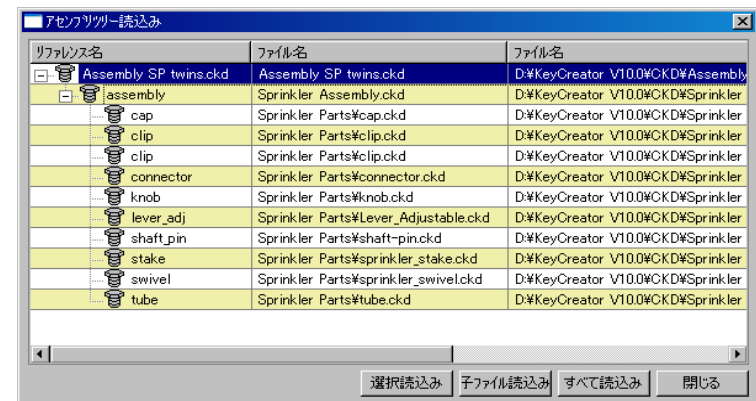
アセンブリツリー読込み

| リファレンス名 | ファイル名 | ファイル名 |
|---|---|---|
| Assembly SP twins.ckd | Assembly SP twins.ckd | D:¥KeyCreator V10.0¥CKD¥Assembly |
| assembly | Sprinkler Assembly.ckd | D:¥KeyCreator V10.0¥CKD¥Sprinkler |
| cap | Sprinkler Parts¥cap.ckd | D:¥KeyCreator V10.0¥CKD¥Sprinkler |
| clip | Sprinkler Parts¥clip.ckd | D:¥KeyCreator V10.0¥CKD¥Sprinkler |
| clip | Sprinkler Parts¥clip.ckd | D:¥KeyCreator V10.0¥CKD¥Sprinkler |
| connector | Sprinkler Parts¥connector.ckd | D:¥KeyCreator V10.0¥CKD¥Sprinkler |
| knob | Sprinkler Parts¥knob.ckd | D:¥KeyCreator V10.0¥CKD¥Sprinkler |
| lever_adj | Sprinkler Parts¥Lever_Adjustable.ckd | D:¥KeyCreator V10.0¥CKD¥Sprinkler |
| shaft_pin | Sprinkler Parts¥shaft-pin.ckd | D:¥KeyCreator V10.0¥CKD¥Sprinkler |
| stake | Sprinkler Parts¥sprinkler_stake.ckd | D:¥KeyCreator V10.0¥CKD¥Sprinkler |
| swivel | Sprinkler Parts¥sprinkler_swivel.ckd | D:¥KeyCreator V10.0¥CKD¥Sprinkler |
| tube | Sprinkler Parts¥tube.ckd | D:¥KeyCreator V10.0¥CKD¥Sprinkler |

選択読込み 子ファイル読込み すべて読込み 閉じる